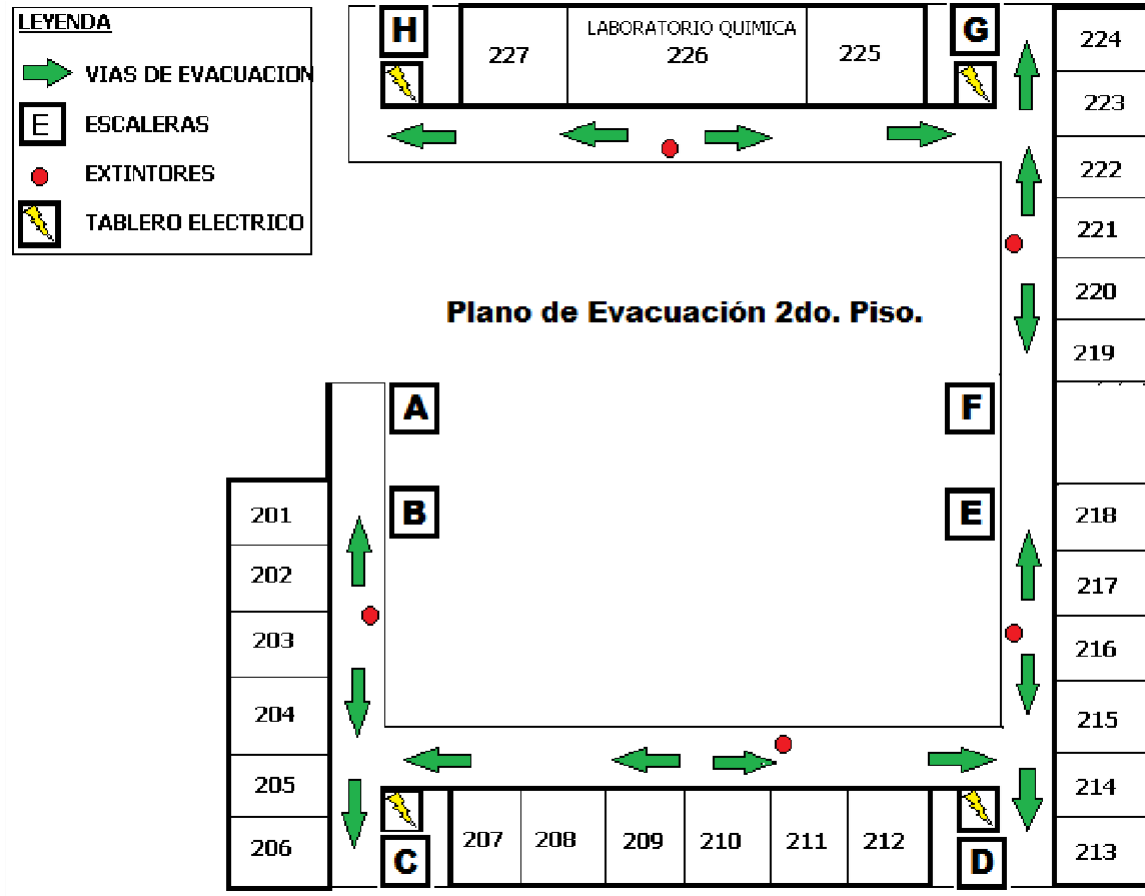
LEYENDA

VIAS DE EVACUACION

E ESCALERAS

EXTINTORES

TABLERO ELECTRICO

H

227

LABORATORIO QUIMICA
226

225

G

224

223

222

221

220

219

Plano de Evacuación 2do. Piso.

A

F

B

E

201

202

203

204

205

206

218

217

216

215

214

213

C

207

208

209

210

211

212

D